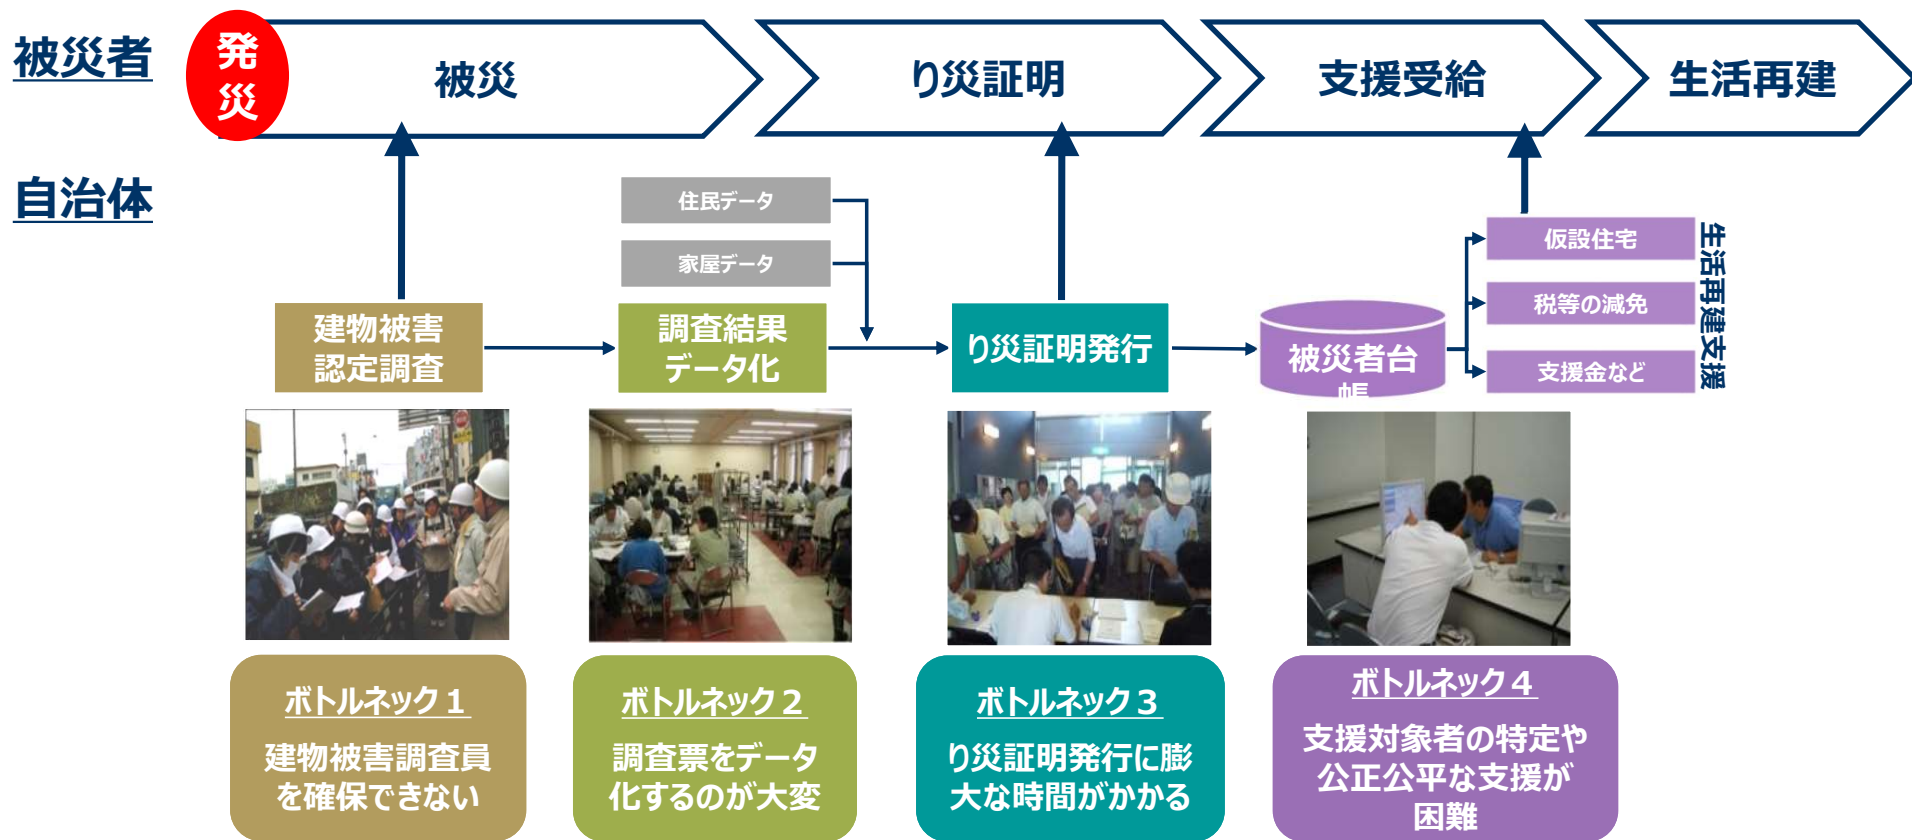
被災者

発災

被災

り災証明

支援受給

生活再建

自治体

住民データ

家屋データ

建物被害認定調査

調査結果データ化

り災証明発行

被災者台帳

仮設住宅

税等の減免

支援金など

生活再建支援

ボトルネック１
建物被害調査員を確保できない

ボトルネック２
調査票をデータ化するのが大変

ボトルネック３
り災証明発行に膨大な時間がかかる

ボトルネック４
支援対象者の特定や公正公平な支援が困難